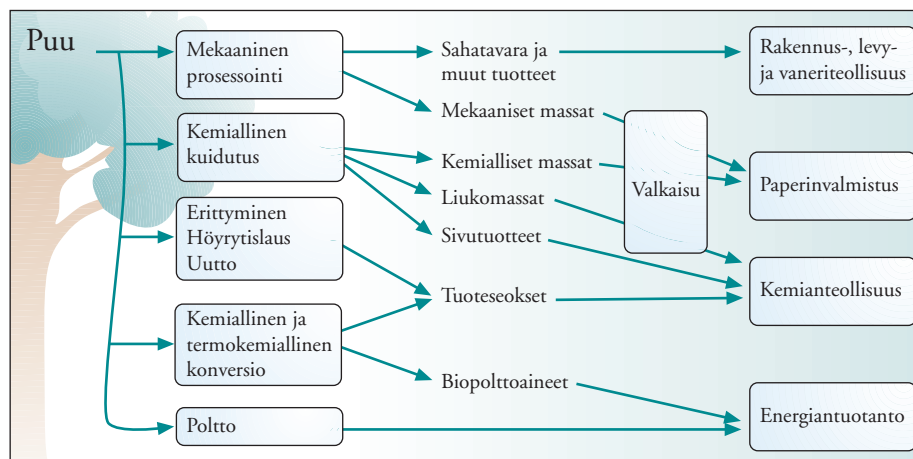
Puu

Mekaaninen prosessointi

Kemiallinen kuidutus

Erittyminen
Höyrytislaus
Uutto

Kemiallinen ja termokemiallinen konversio

Poltto

Sahatavara ja muut tuotteet

Mekaaniset massat

Kemialliset massat

Liukomassat

Sivutuotteet

Tuoteseokset

Biopolttoaineet

Valkaisu

Rakennus-, levy- ja vaneriteollisuus

Paperinvalmistus

Kemianteollisuus

Energiantuotanto